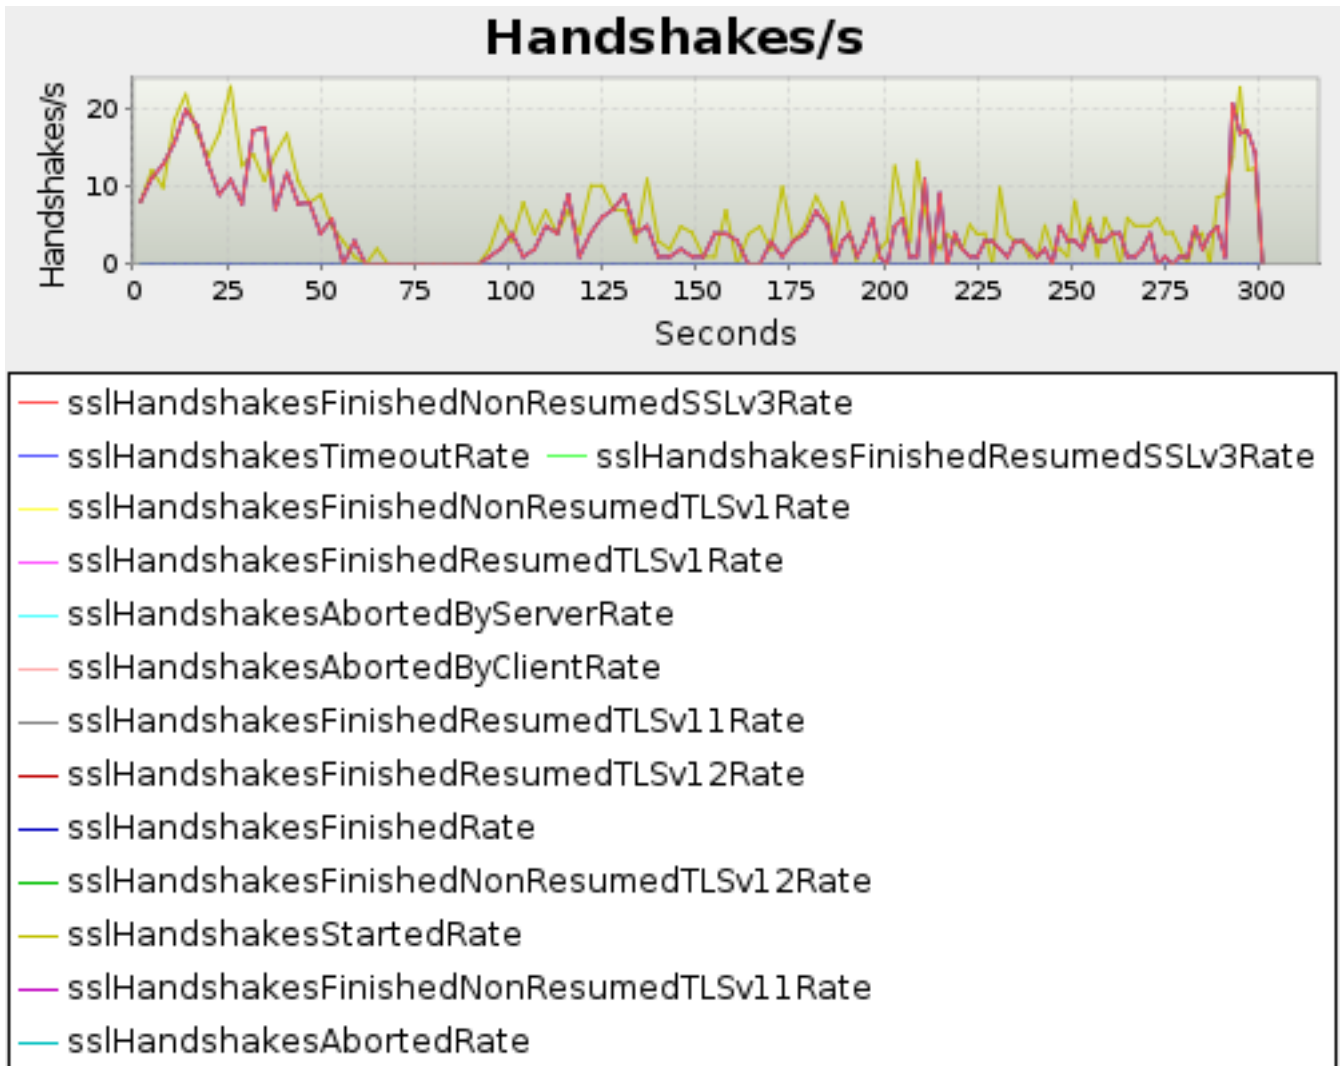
Handshakes/s

Handshakes/s

20
10
0

0 25 50 75 100 125 150 175 200 225 250 275 300

Seconds

sslHandshakesFinishedNonResumedSSLv3Rate
sslHandshakesTimeoutRate
sslHandshakesFinishedResumedSSLv3Rate
sslHandshakesFinishedNonResumedTLSv1Rate
sslHandshakesFinishedResumedTLSv1Rate
sslHandshakesAbortedByServerRate
sslHandshakesAbortedByClientRate
sslHandshakesFinishedResumedTLSv11Rate
sslHandshakesFinishedResumedTLSv12Rate
sslHandshakesFinishedRate
sslHandshakesFinishedNonResumedTLSv12Rate
sslHandshakesStartedRate
sslHandshakesFinishedNonResumedTLSv11Rate
sslHandshakesAbortedRate